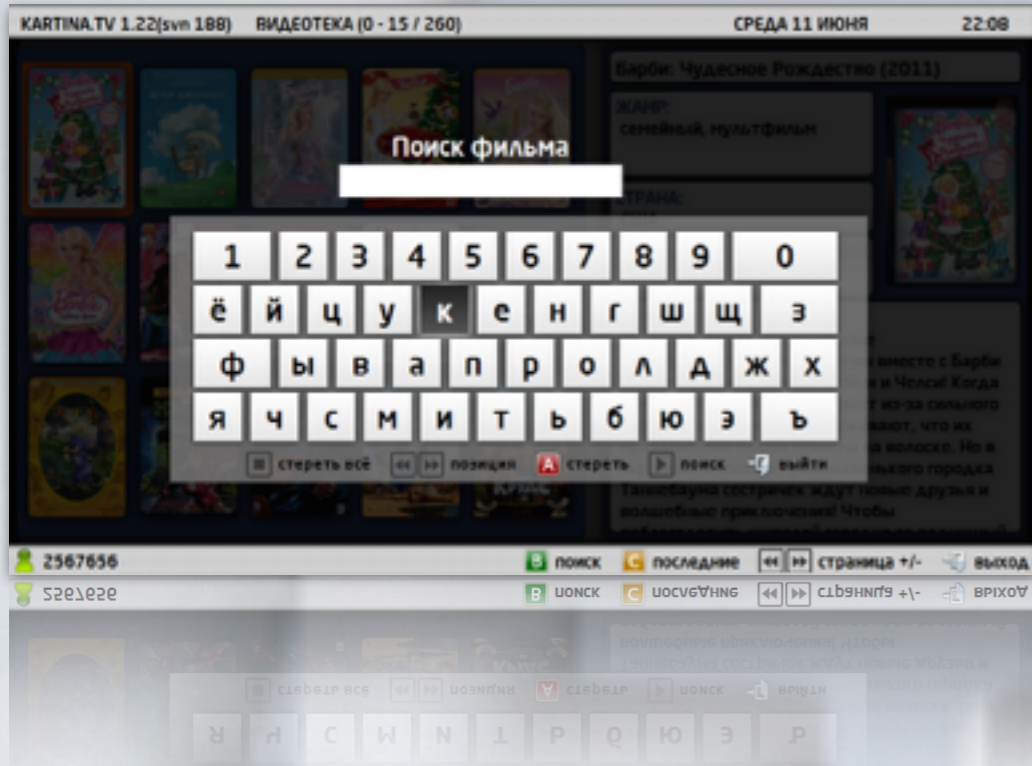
KARTINA.TV 1.22(svn 188) ВИДЕОТЕКА (0 - 15 / 260) СРЕДА 11 ИЮНЯ 22:08

Барби: Чудесное Рождество (2011)

ЖАНР:
семейный, мультфильм

СТРАНА:
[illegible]

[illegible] вместе с Барби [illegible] и Челси! Когда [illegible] из-за сильного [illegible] вают, что их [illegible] а волоске. Но в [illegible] ького городка Тамбфауна сестричек ждут новые друзья и волшебные приключения! Чтобы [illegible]

Поиск фильма

1 2 3 4 5 6 7 8 9 0
ё й ц у к е н г ш щ з
ф ы в а п р о л д ж х
я ч с м и т ь б ю э ъ

стереть всё позиция A стереть поиск выйти

2567656 B поиск C последние страница +/- выход